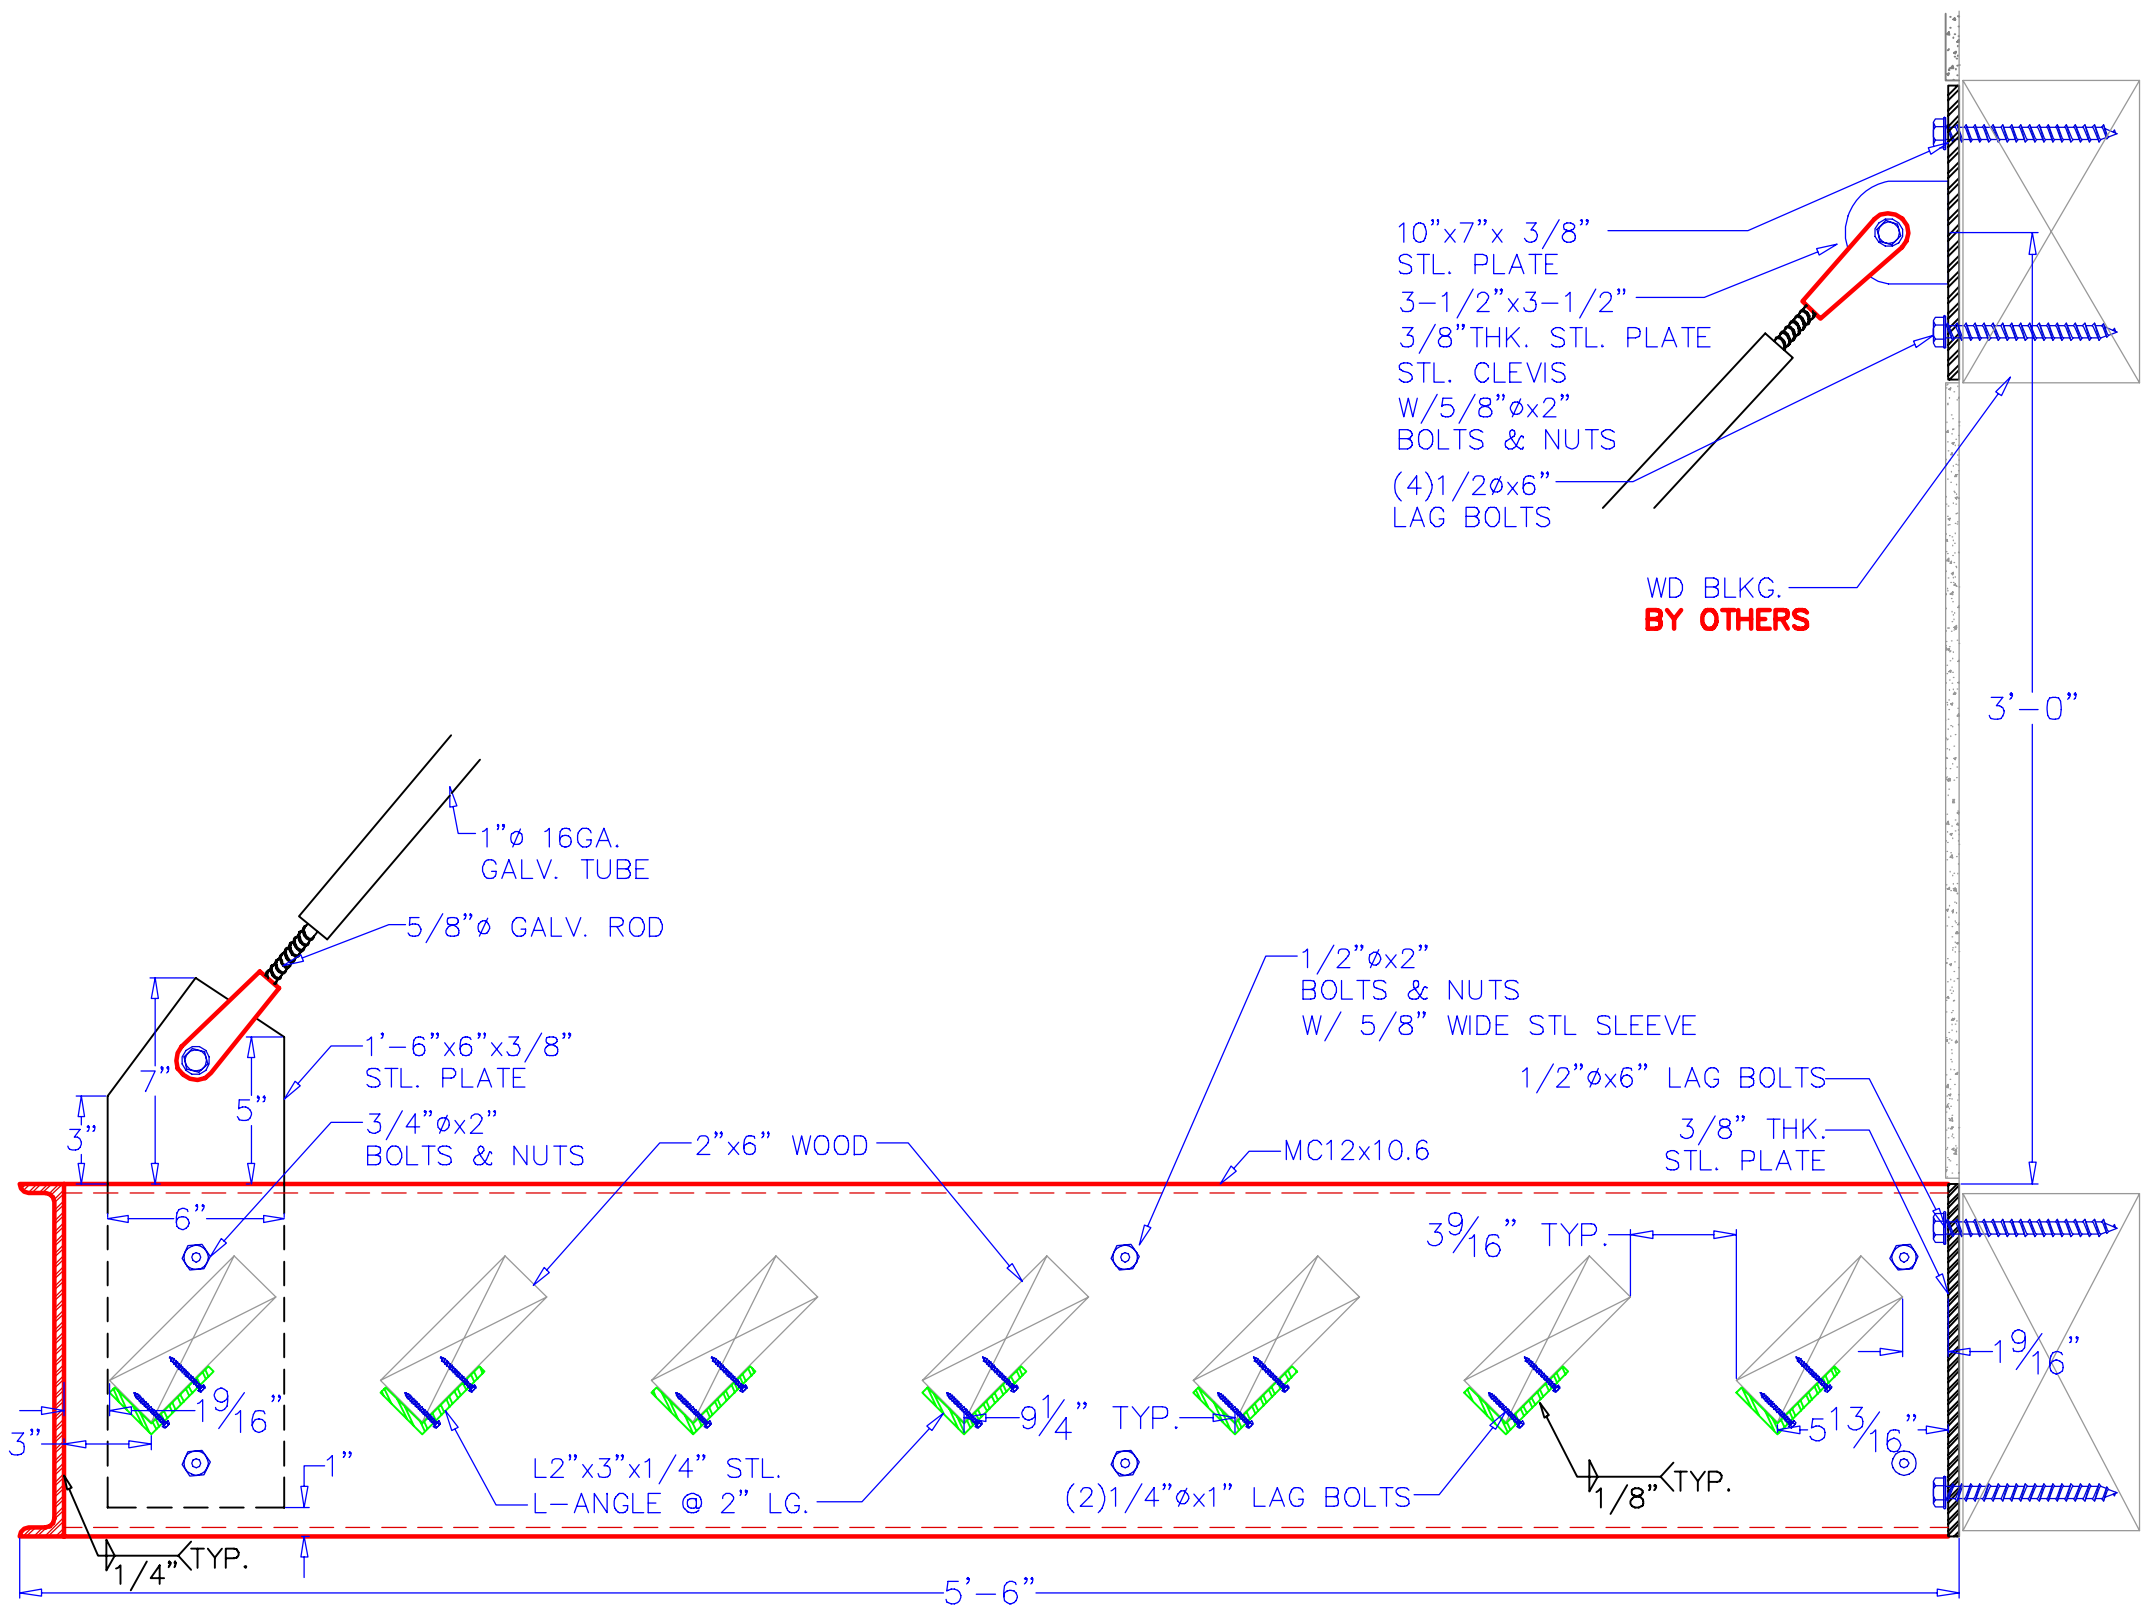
10"x7"x 3/8"
STL. PLATE
3-1/2"x3-1/2"
3/8"THK. STL. PLATE
STL. CLEVIS
W/5/8"øx2"
BOLTS & NUTS
(4)1/2øx6"
LAG BOLTS

WD BLKG.
BY OTHERS

3'-0"

1"ø 16GA.
GALV. TUBE

5/8"ø GALV. ROD

1/2"øx2"
BOLTS & NUTS
W/ 5/8" WIDE STL SLEEVE

1/2"øx6" LAG BOLTS

3/8" THK.
STL. PLATE

1'-6"x6"x3/8"
STL. PLATE

3/4"øx2"
BOLTS & NUTS

2"x6" WOOD

MC12x10.6

7"
5"
3"
6"

$3\frac{9}{16}$" TYP.

$1\frac{9}{16}$"

$1\frac{9}{16}$"

$9\frac{1}{4}$" TYP.

$5\frac{13}{16}$"

3"

1"

L2"x3"x1/4" STL.
L-ANGLE @ 2" LG.

(2)1/4"øx1" LAG BOLTS

1/8" TYP.

1/4" TYP.

5'-6"